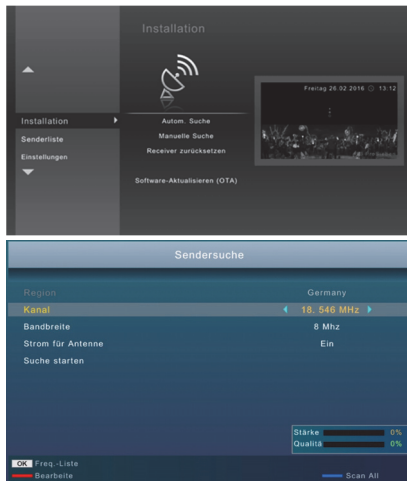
Installation

Installation
Senderliste
Einstellungen

Autom. Suche
Manuelle Suche
Receiver zurücksetzen

Software-Aktualisieren (OTA)

Freitag 26.02.2016 13:12

Sendersuche

| | |
|---|---|
| Region | Germany |
| Kanal | 18. 546 MHz |
| Bandbreite | 8 Mhz |
| Strom für Antenne | Ein |
| Suche starten | |

Stärke 0%
Qualität 0%

OK Freq.-Liste
Bearbeite
Scan All